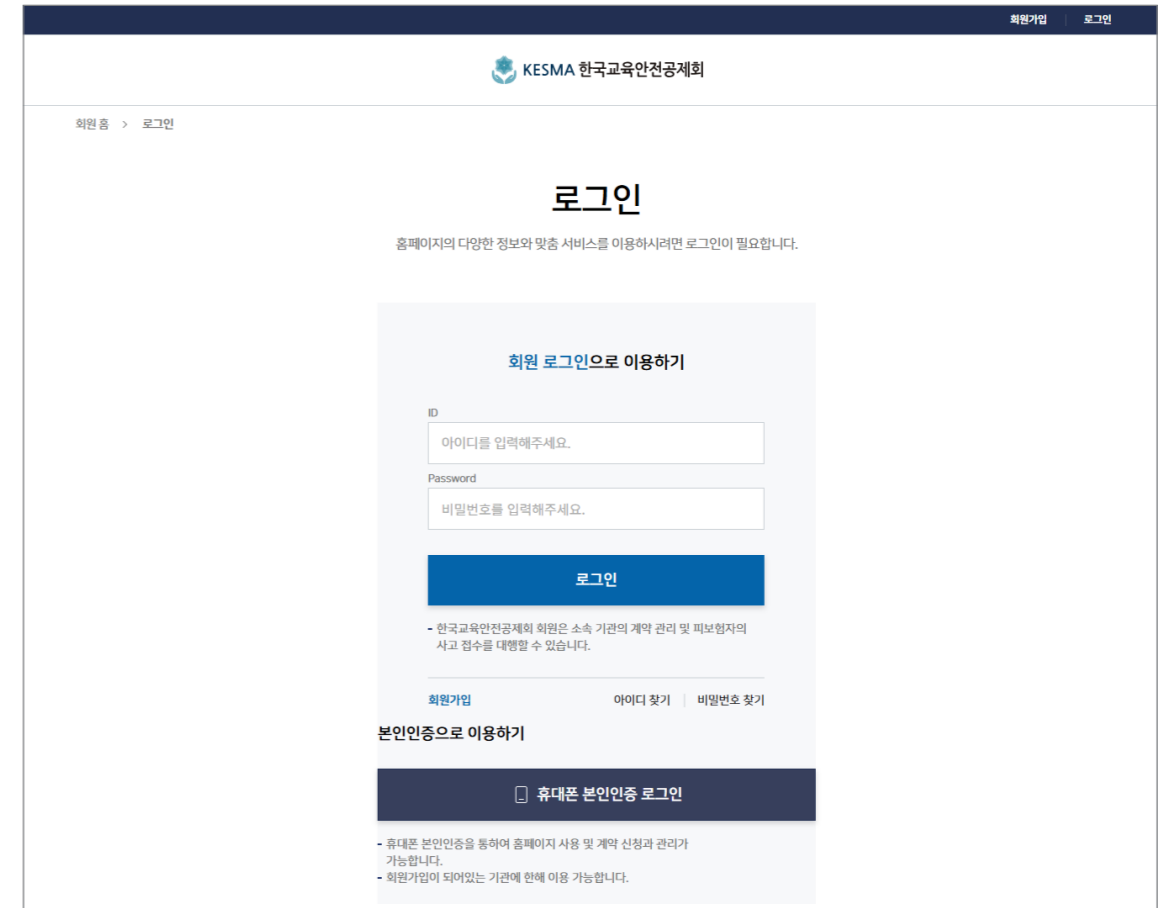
회원가입 | 로그인

KESMA 한국교육안전공제회

회원 홈 > 로그인

로그인

홈페이지의 다양한 정보와 맞춤 서비스를 이용하시려면 로그인이 필요합니다.

회원 로그인으로 이용하기

ID

아이디를 입력해주세요.

Password

비밀번호를 입력해주세요.

로그인

- 한국교육안전공제회 회원은 소속 기관의 계약 관리 및 피보험자의 사고 접수를 대행할 수 있습니다.

회원가입

아이디 찾기 | 비밀번호 찾기

본인인증으로 이용하기

휴대폰 본인인증 로그인

- 휴대폰 본인인증을 통하여 홈페이지 사용 및 계약 신청과 관리가 가능합니다.
- 회원가입이 되어있는 기관에 한해 이용 가능합니다.